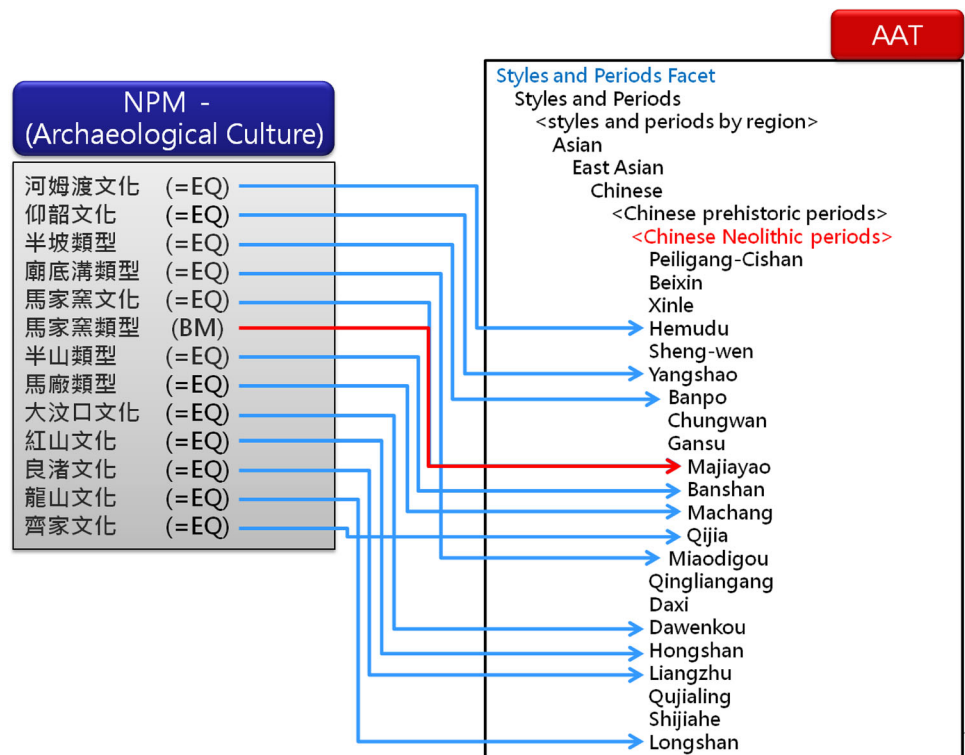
NPM - (Archaeological Culture)

河姆渡文化 (=EQ)
仰韶文化 (=EQ)
半坡類型 (=EQ)
廟底溝類型 (=EQ)
馬家窯文化 (=EQ)
馬家窯類型 (BM)
半山類型 (=EQ)
馬廠類型 (=EQ)
大汶口文化 (=EQ)
紅山文化 (=EQ)
良渚文化 (=EQ)
龍山文化 (=EQ)
齊家文化 (=EQ)

AAT

Styles and Periods Facet
Styles and Periods
<styles and periods by region>
Asian
East Asian
Chinese
<Chinese prehistoric periods>
<Chinese Neolithic periods>
Peiligang-Cishan
Beixin
Xinle
Hemudu
Sheng-wen
Yangshao
Banpo
Chungwan
Gansu
Majiayao
Banshan
Machang
Qijia
Miaodigou
Qingliangang
Daxi
Dawenkou
Hongshan
Liangzhu
Qujialing
Shijiahe
Longshan